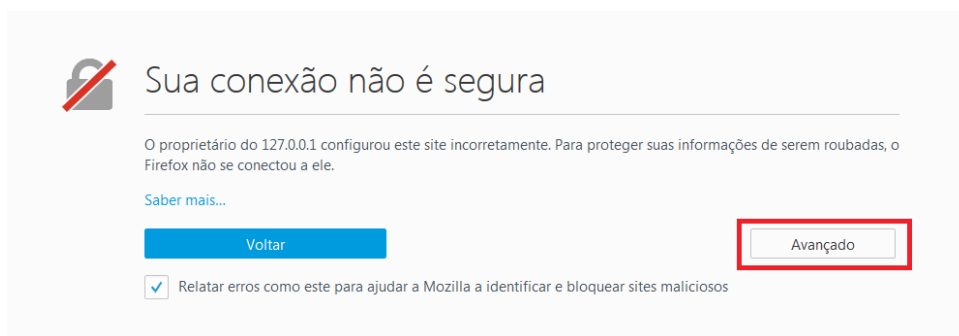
Sua conexão não é segura

O proprietário do 127.0.0.1 configurou este site incorretamente. Para proteger suas informações de serem roubadas, o Firefox não se conectou a ele.

Saber mais...

Voltar

Avançado

Relatar erros como este para ajudar a Mozilla a identificar e bloquear sites maliciosos